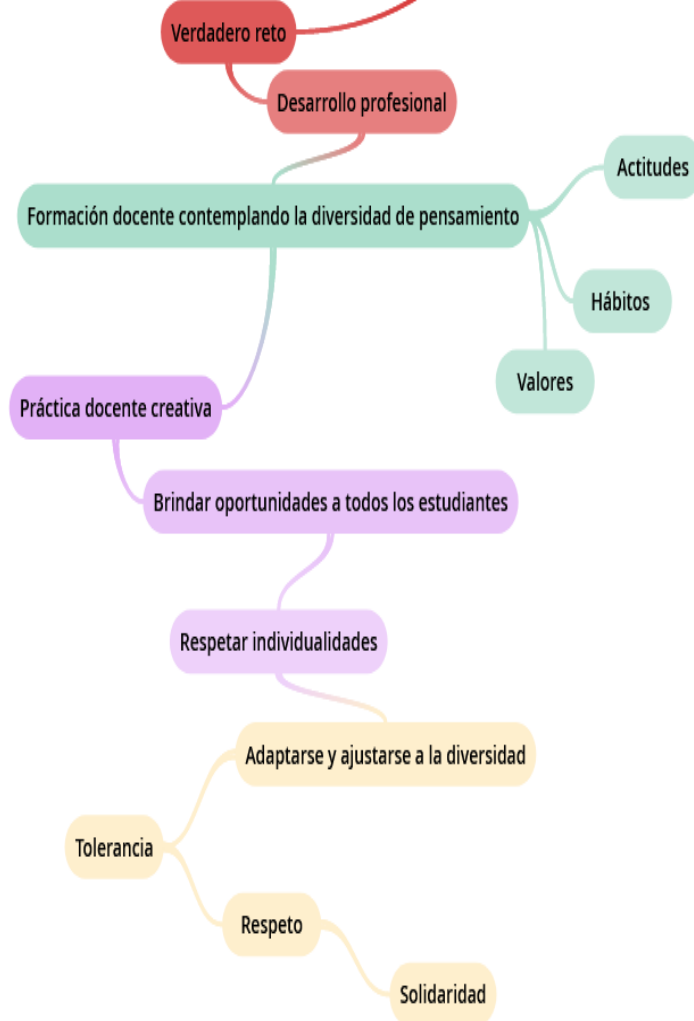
Verdadero reto

Desarrollo profesional

Formación docente contemplando la diversidad de pensamiento

Actitudes

Hábitos

Valores

Práctica docente creativa

Brindar oportunidades a todos los estudiantes

Respetar individualidades

Adaptarse y ajustarse a la diversidad

Tolerancia

Respeto

Solidaridad